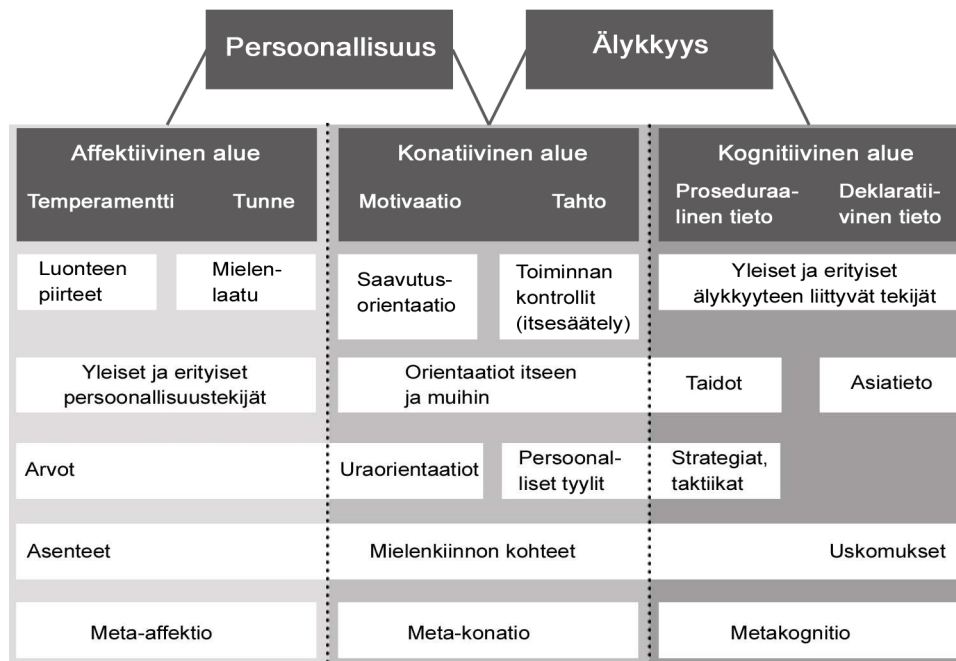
Persoonallisuus

Älykkyys

Affektiivinen alue
Temperamentti
Tunne

Konatiivinen alue
Motivaatio
Tahto

Kognitiivinen alue
Proseduraalinen tieto
Deklaratiivinen tieto

Luonteen piirteet

Mielenlaatu

Saavutusorientaatio

Toiminnan kontrollit (itsesäätely)

Yleiset ja erityiset älykkyyteen liittyvät tekijät

Yleiset ja erityiset persoonallisuustekijät

Orientaatiot itseen ja muihin

Taidot

Asiatieto

Arvot

Uraorientaatiot

Persoonalliset tyylit

Strategiat, taktiikat

Asenteet

Mielenkiinnon kohteet

Uskomukset

Meta-affektio

Meta-konatio

Metakognitio